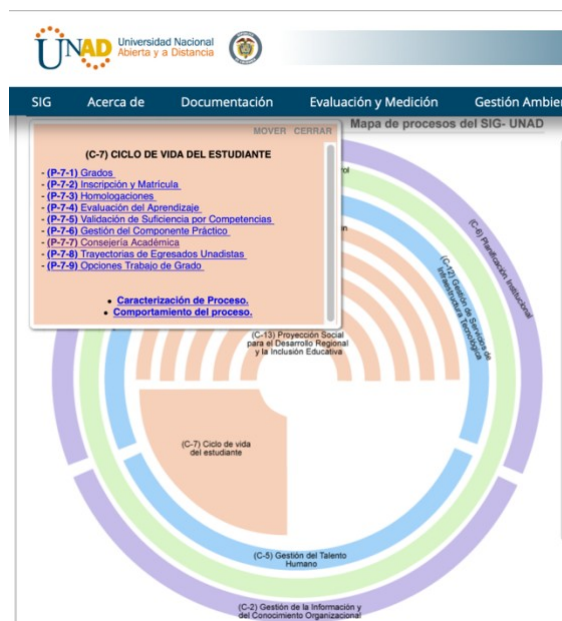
UNAD Universidad Nacional Abierta y a Distancia

SIG Acerca de Documentación Evaluación y Medición Gestión Ambien

Mapa de procesos del SIG- UNAD

MOVER CERRAR

(C-7) CICLO DE VIDA DEL ESTUDIANTE

- (P-7-1) Grados
- (P-7-2) Inscripción y Matrícula
- (P-7-3) Homologaciones
- (P-7-4) Evaluación del Aprendizaje
- (P-7-5) Validación de Suficiencia por Competencias
- (P-7-6) Gestión del Componente Práctico
- (P-7-7) Consejería Académica
- (P-7-8) Trayectorias de Egresados Unadistas
- (P-7-9) Opciones Trabajo de Grado

• Caracterización de Proceso.
• Comportamiento del proceso.

(C-6) Planificación Institucional

(C-12) Gestión de Servicios de Infraestructura Tecnológica

(C-13) Proyección Social para el Desarrollo Regional y la Inclusión Educativa

(C-7) Ciclo de vida del estudiante

(C-5) Gestión del Talento Humano

(C-2) Gestión de la Información y del Conocimiento Organizacional